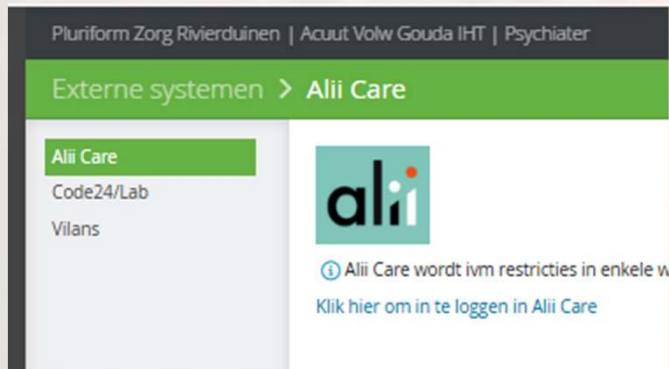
Pluriform Zorg Rivierduinen | Acuut Volw Gouda IHT | Psychiater

Externe systemen > Alii Care

Alii Care
Code24/Lab
Vilans

alii

Alii Care wordt ivm restricties in enkele w

Klik hier om in te loggen in Alii Care